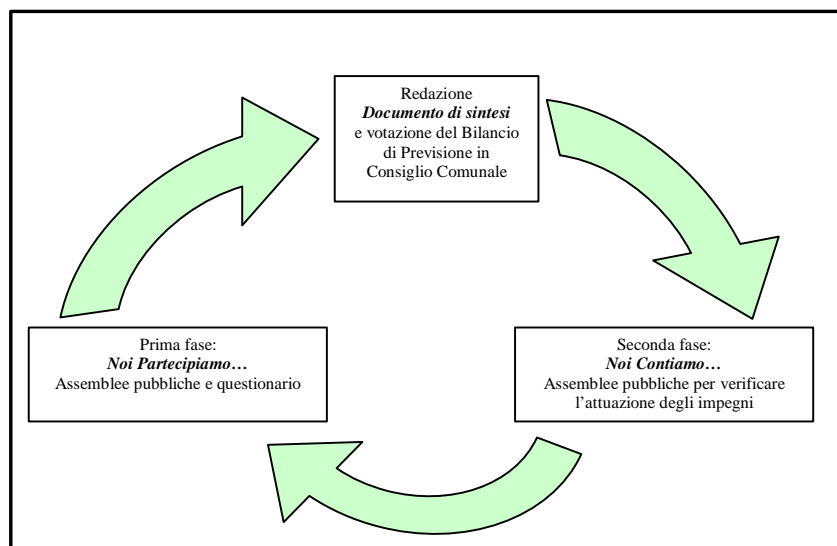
Redazione
***Documento di sintesi***
e votazione del Bilancio di Previsione in Consiglio Comunale

Prima fase:
***Noi Partecipiamo…***
Assemblee pubbliche e questionario

Seconda fase:
***Noi Contiamo…***
Assemblee pubbliche per verificare l'attuazione degli impegni